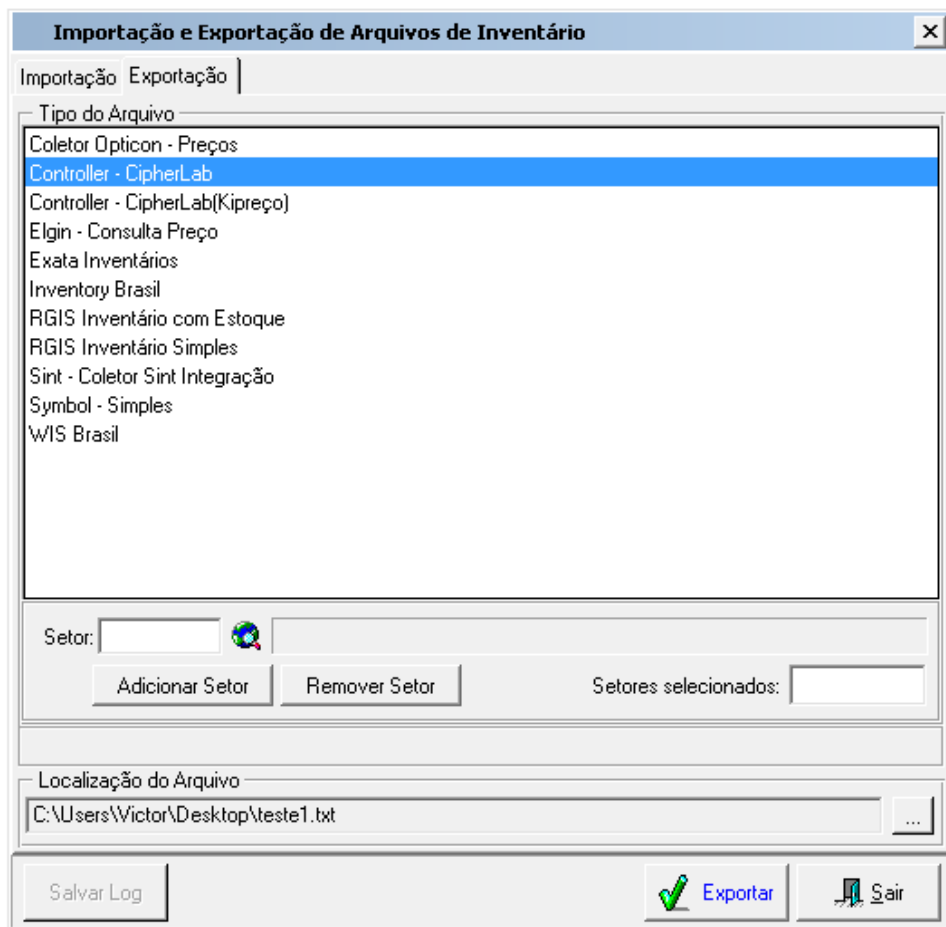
Importação e Exportação de Arquivos de Inventário

×

Importação Exportação

Tipo do Arquivo

Coletor Opticon - Preços
Controller - CipherLab
Controller - CipherLab(Kipreço)
Elgin - Consulta Preço
Exata Inventários
Inventory Brasil
RGIS Inventário com Estoque
RGIS Inventário Simples
Sint - Coletor Sint Integração
Symbol - Simples
WIS Brasil

Setor:

Adicionar Setor

Remover Setor

Setores selecionados:

Localização do Arquivo

C:\Users\Victor\Desktop\teste1.txt

...

Salvar Log

Exportar

Sair